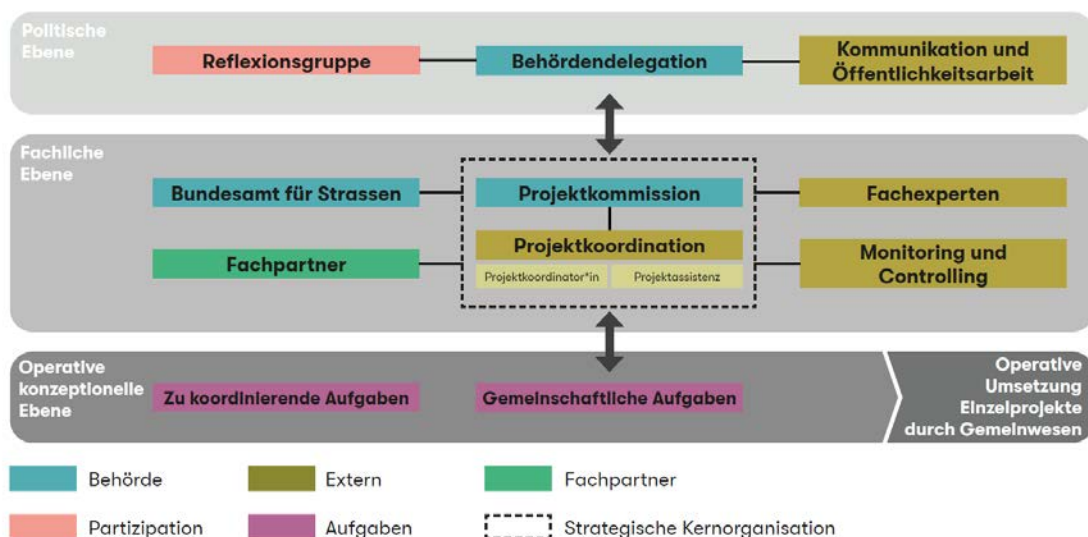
Politische Ebene

Reflexionsgruppe

Behördendelegation

Kommunikation und Öffentlichkeitsarbeit

Fachliche Ebene

Bundesamt für Strassen

Projektkommission

Fachexperten

Projektkoordination

Projektkoordinator*in

Projektassistenz

Fachpartner

Monitoring und Controlling

Operative konzeptionelle Ebene

Zu koordinierende Aufgaben

Gemeinschaftliche Aufgaben

Operative Umsetzung Einzelprojekte durch Gemeinwesen

Behörde

Extern

Fachpartner

Partizipation

Aufgaben

Strategische Kernorganisation